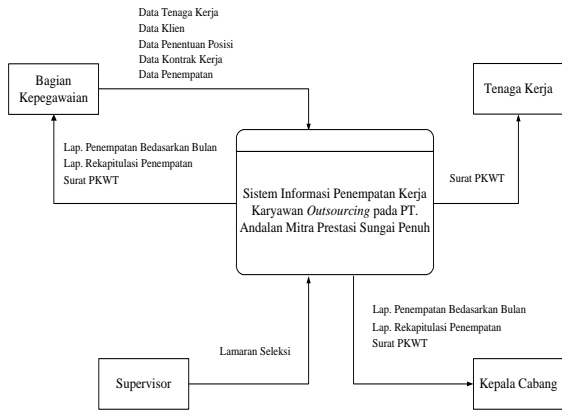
Data Tenaga Kerja
Data Klien
Data Penentuan Posisi
Data Kontrak Kerja
Data Penempatan

Bagian Kepegawaian

Tenaga Kerja

Lap. Penempatan Bedasarkan Bulan
Lap. Rekapitulasi Penempatan
Surat PKWT

Sistem Informasi Penempatan Kerja Karyawan *Outsourcing* pada PT. Andalan Mitra Prestasi Sungai Penuh

Surat PKWT

Lap. Penempatan Bedasarkan Bulan
Lap. Rekapitulasi Penempatan
Surat PKWT

Lamaran Seleksi

Supervisor

Kepala Cabang